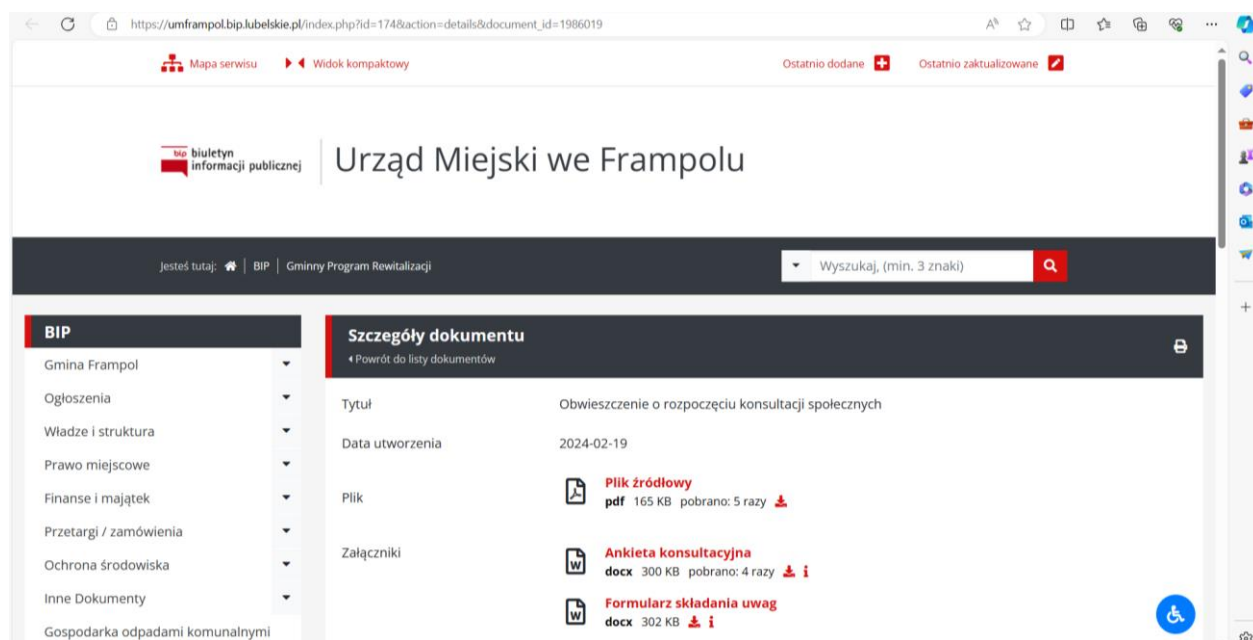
https://umframpol.bip.lubelskie.pl/index.php?id=174&action=details&document_id=1986019

Mapa serwisu Widok kompaktowy Ostatnio dodane Ostatnio zaktualizowane

bip biuletyn informacji publicznej

Urząd Miejski we Frampolu

Jesteś tutaj: | BIP | Gminny Program Rewitalizacji

Wyszukaj, (min. 3 znaki)

BIP
Gmina Frampol
Ogłoszenia
Władze i struktura
Prawo miejscowe
Finanse i majątek
Przetargi / zamówienia
Ochrona środowiska
Inne Dokumenty
Gospodarka odpadami komunalnymi

Szczegóły dokumentu
Powrót do listy dokumentów

| Tytuł | Obwieszczenie o rozpoczęciu konsultacji społecznych |
|---|---|
| Data utworzenia | 2024-02-19 |
| Plik | Plik źródłowy pdf 165 KB pobrano: 5 razy |
| Załączniki | Ankieta konsultacyjna docx 300 KB pobrano: 4 razy; Formularz składania uwag docx 302 KB |